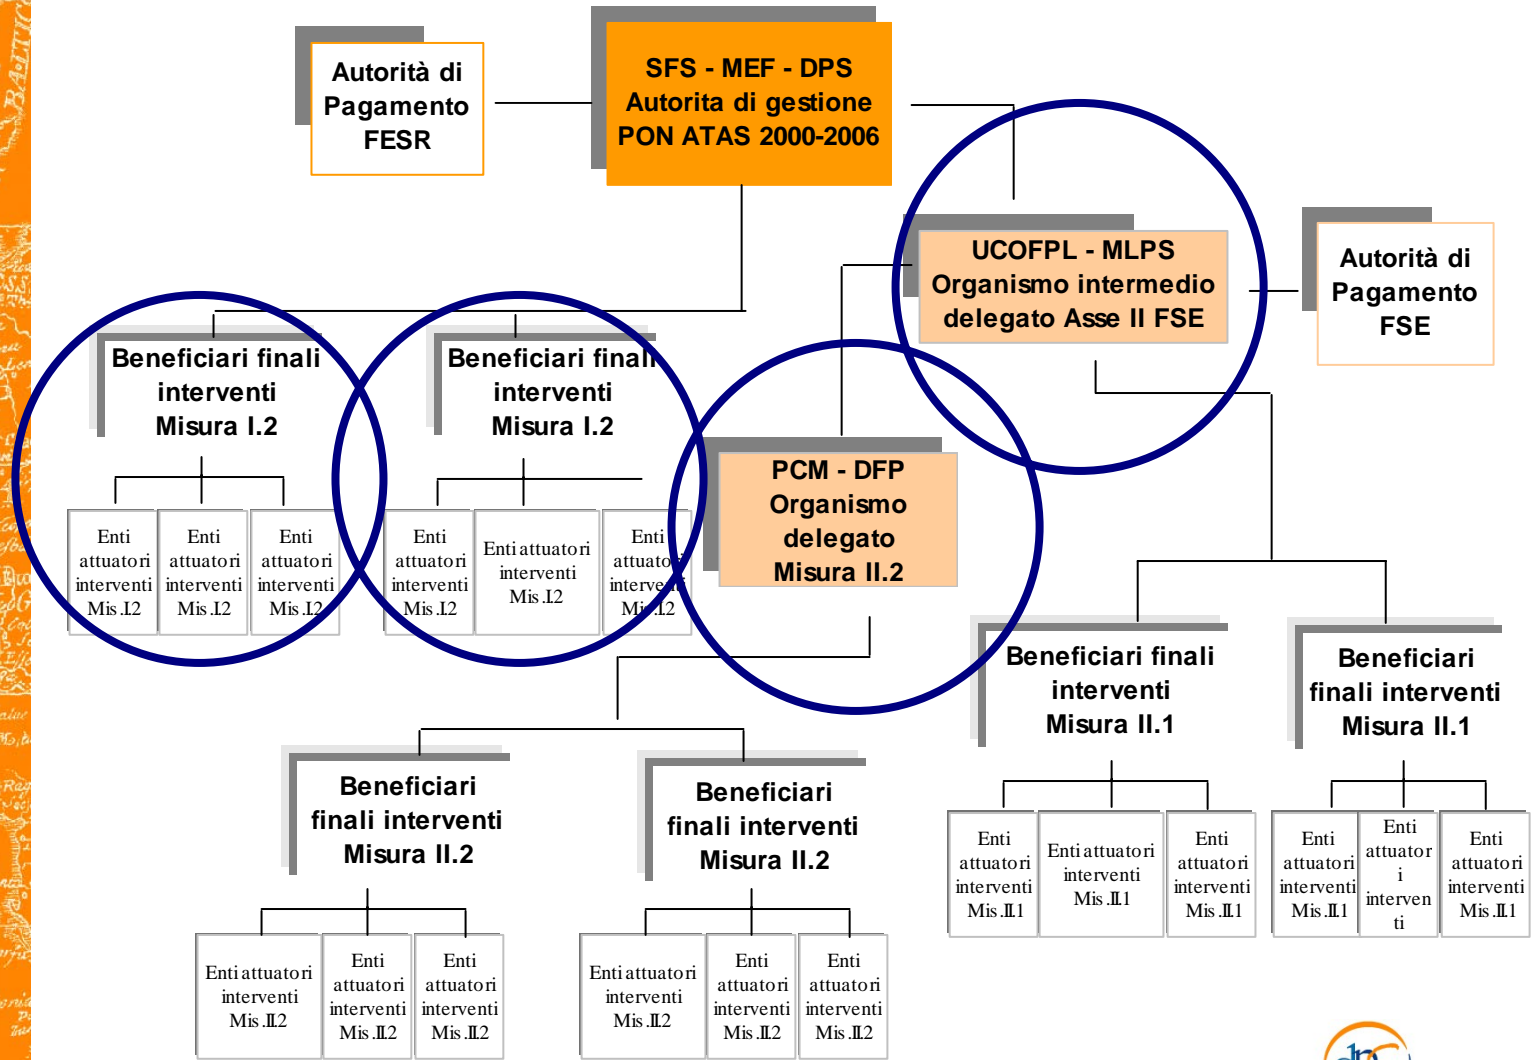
Autorità di Pagamento FESR

SFS - MEF - DPS
Autorita di gestione
PON ATAS 2000-2006

UCOFPL - MLPS
Organismo intermedio delegato Asse II FSE

Autorità di Pagamento FSE

Beneficiari finali interventi Misura I.2

Enti attuatori interventi Mis.I.2

Enti attuatori interventi Mis.I.2

Enti attuatori interventi Mis.I.2

Beneficiari finali interventi Misura I.2

Enti attuatori interventi Mis.I.2

Enti attuatori interventi Mis.I.2

Enti attuatori interventi Mis.I.2

PCM - DFP
Organismo delegato
Misura II.2

Beneficiari finali interventi Misura II.1

Enti attuatori interventi Mis.II.1

Enti attuatori interventi Mis.II.1

Enti attuatori interventi Mis.II.1

Beneficiari finali interventi Misura II.1

Enti attuatori interventi Mis.II.1

Enti attuatori interventi

Enti attuatori interventi Mis.II.1

Beneficiari finali interventi Misura II.2

Enti attuatori interventi Mis.II.2

Enti attuatori interventi Mis.II.2

Enti attuatori interventi Mis.II.2

Beneficiari finali interventi Misura II.2

Enti attuatori interventi Mis.II.2

Enti attuatori interventi Mis.II.2

Enti attuatori interventi Mis.II.2